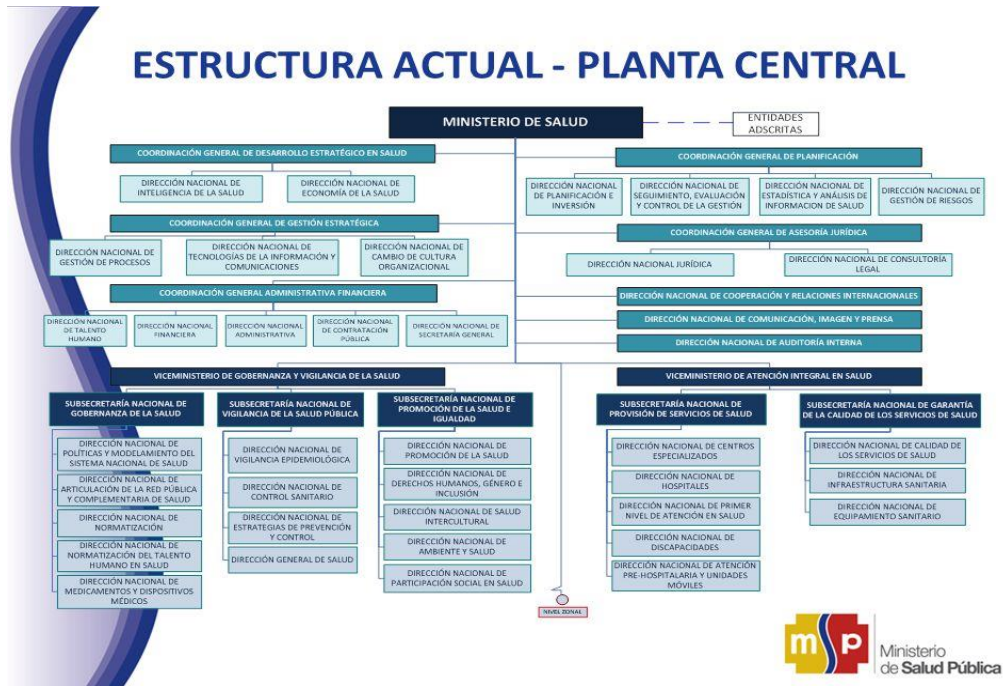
ESTRUCTURA ACTUAL - PLANTA CENTRAL

MINISTERIO DE SALUD

ENTIDADES ADSCRITAS

COORDINACIÓN GENERAL DE DESARROLLO ESTRATÉGICO EN SALUD

DIRECCIÓN NACIONAL DE INTELIGENCIA DE LA SALUD

DIRECCIÓN NACIONAL DE ECONOMÍA DE LA SALUD

COORDINACIÓN GENERAL DE GESTIÓN ESTRATÉGICA

DIRECCIÓN NACIONAL DE GESTIÓN DE PROCESOS

DIRECCIÓN NACIONAL DE TECNOLOGÍAS DE LA INFORMACIÓN Y COMUNICACIONES

DIRECCIÓN NACIONAL DE CAMBIO DE CULTURA ORGANIZACIONAL

COORDINACIÓN GENERAL ADMINISTRATIVA FINANCIERA

DIRECCIÓN NACIONAL DE TALENTO HUMANO

DIRECCIÓN NACIONAL FINANCIERA

DIRECCIÓN NACIONAL ADMINISTRATIVA

DIRECCIÓN NACIONAL DE CONTRATACIÓN PÚBLICA

DIRECCIÓN NACIONAL DE SECRETARÍA GENERAL

COORDINACIÓN GENERAL DE PLANIFICACIÓN

DIRECCIÓN NACIONAL DE PLANIFICACIÓN E INVERSIÓN

DIRECCIÓN NACIONAL DE SEGUIMIENTO, EVALUACIÓN Y CONTROL DE LA GESTIÓN

DIRECCIÓN NACIONAL DE ESTADÍSTICA Y ANÁLISIS DE INFORMACION DE SALUD

DIRECCIÓN NACIONAL DE GESTIÓN DE RIESGOS

COORDINACIÓN GENERAL DE ASESORÍA JURÍDICA

DIRECCIÓN NACIONAL JURÍDICA

DIRECCIÓN NACIONAL DE CONSULTORÍA LEGAL

DIRECCIÓN NACIONAL DE COOPERACIÓN Y RELACIONES INTERNACIONALES

DIRECCIÓN NACIONAL DE COMUNICACIÓN, IMAGEN Y PRENSA

DIRECCIÓN NACIONAL DE AUDITORÍA INTERNA

VICEMINISTERIO DE GOBERNANZA Y VIGILANCIA DE LA SALUD

SUBSECRETARÍA NACIONAL DE GOBERNANZA DE LA SALUD

DIRECCIÓN NACIONAL DE POLÍTICAS Y MODELAMIENTO DEL SISTEMA NACIONAL DE SALUD

DIRECCIÓN NACIONAL DE ARTICULACIÓN DE LA RED PÚBLICA Y COMPLEMENTARIA DE SALUD

DIRECCIÓN NACIONAL DE NORMATIZACIÓN

DIRECCIÓN NACIONAL DE NORMATIZACIÓN DEL TALENTO HUMANO EN SALUD

DIRECCIÓN NACIONAL DE MEDICAMENTOS Y DISPOSITIVOS MÉDICOS

SUBSECRETARÍA NACIONAL DE VIGILANCIA DE LA SALUD PÚBLICA

DIRECCIÓN NACIONAL DE VIGILANCIA EPIDEMIOLÓGICA

DIRECCIÓN NACIONAL DE CONTROL SANITARIO

DIRECCIÓN NACIONAL DE ESTRATEGIAS DE PREVENCIÓN Y CONTROL

DIRECCIÓN GENERAL DE SALUD

SUBSECRETARÍA NACIONAL DE PROMOCIÓN DE LA SALUD E IGUALDAD

DIRECCIÓN NACIONAL DE PROMOCIÓN DE LA SALUD

DIRECCIÓN NACIONAL DE DERECHOS HUMANOS, GÉNERO E INCLUSIÓN

DIRECCIÓN NACIONAL DE SALUD INTERCULTURAL

DIRECCIÓN NACIONAL DE AMBIENTE Y SALUD

DIRECCIÓN NACIONAL DE PARTICIPACIÓN SOCIAL EN SALUD

NIVEL ZONAL

VICEMINISTERIO DE ATENCIÓN INTEGRAL EN SALUD

SUBSECRETARÍA NACIONAL DE PROVISIÓN DE SERVICIOS DE SALUD

DIRECCIÓN NACIONAL DE CENTROS ESPECIALIZADOS

DIRECCIÓN NACIONAL DE HOSPITALES

DIRECCIÓN NACIONAL DE PRIMER NIVEL DE ATENCIÓN EN SALUD

DIRECCIÓN NACIONAL DE DISCAPACIDADES

DIRECCIÓN NACIONAL DE ATENCIÓN PRE-HOSPITALARIA Y UNIDADES MÓVILES

SUBSECRETARÍA NACIONAL DE GARANTÍA DE LA CALIDAD DE LOS SERVICIOS DE SALUD

DIRECCIÓN NACIONAL DE CALIDAD DE LOS SERVICIOS DE SALUD

DIRECCIÓN NACIONAL DE INFRAESTRUCTURA SANITARIA

DIRECCIÓN NACIONAL DE EQUIPAMIENTO SANITARIO

msp Ministerio de Salud Pública